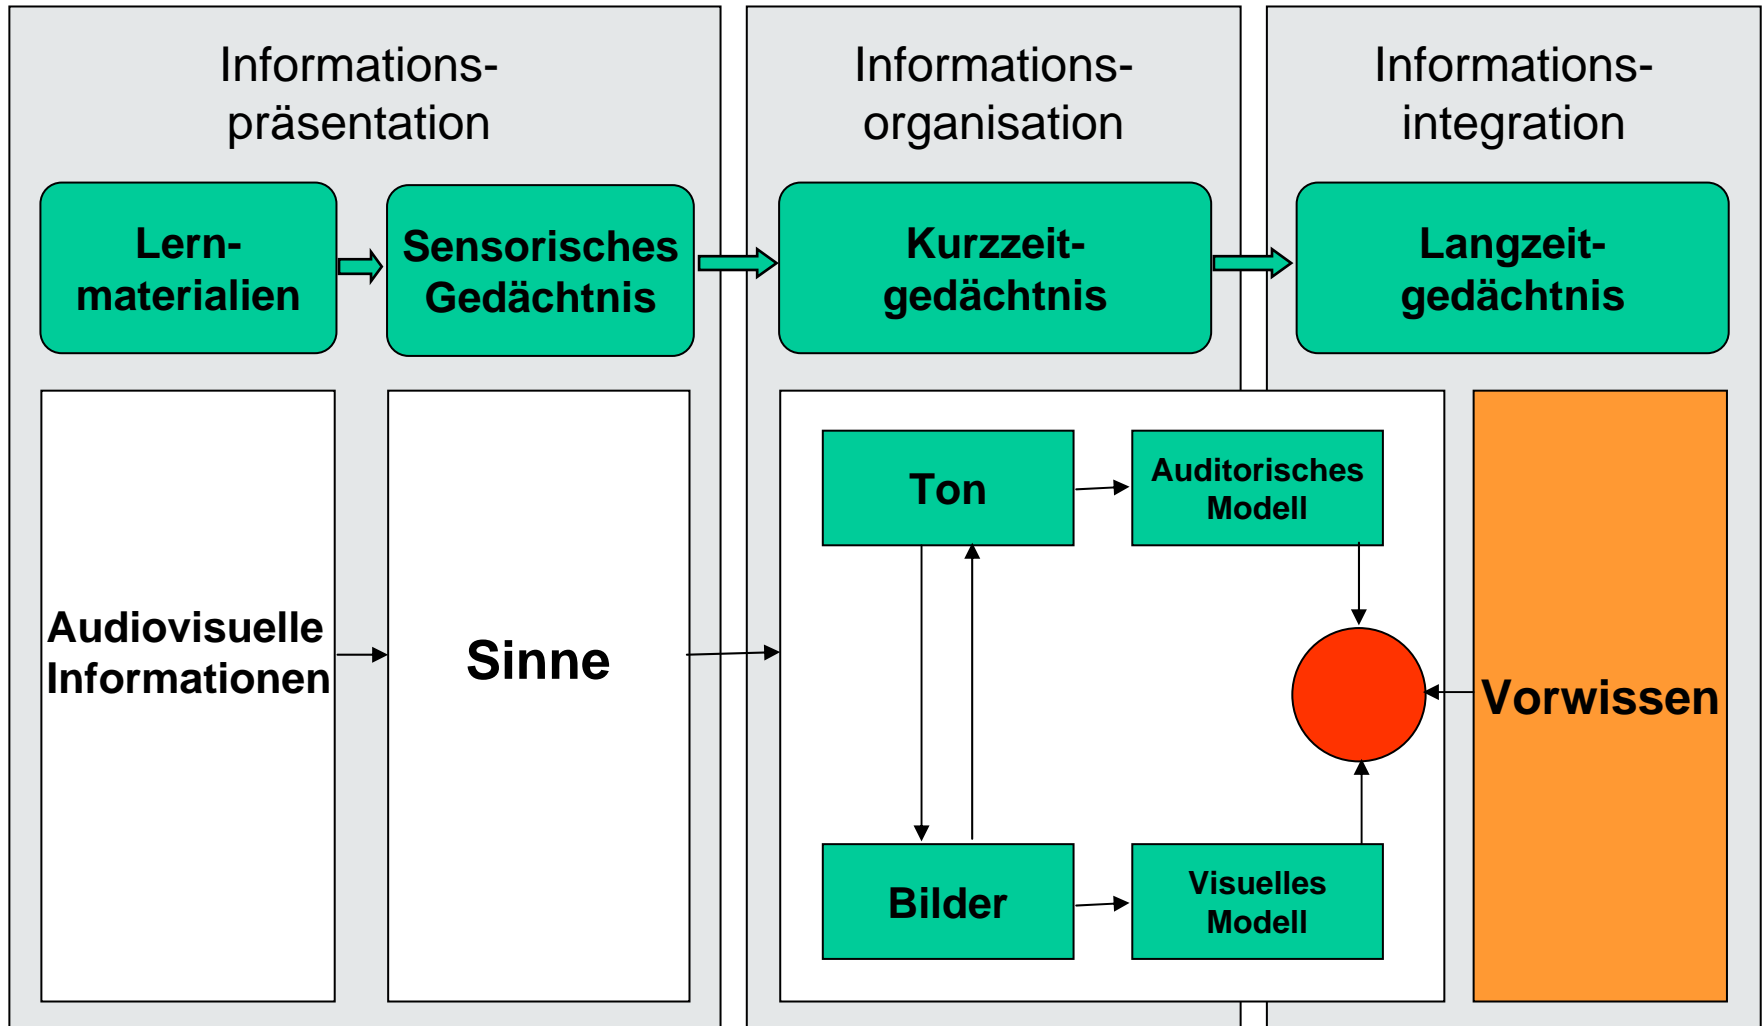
Informationspräsentation

Informationsorganisation

Informationsintegration

Lernmaterialien

Sensorisches Gedächtnis

Kurzzeitgedächtnis

Langzeitgedächtnis

Audiovisuelle Informationen

Sinne

Ton

Auditorisches Modell

Bilder

Visuelles Modell

Vorwissen